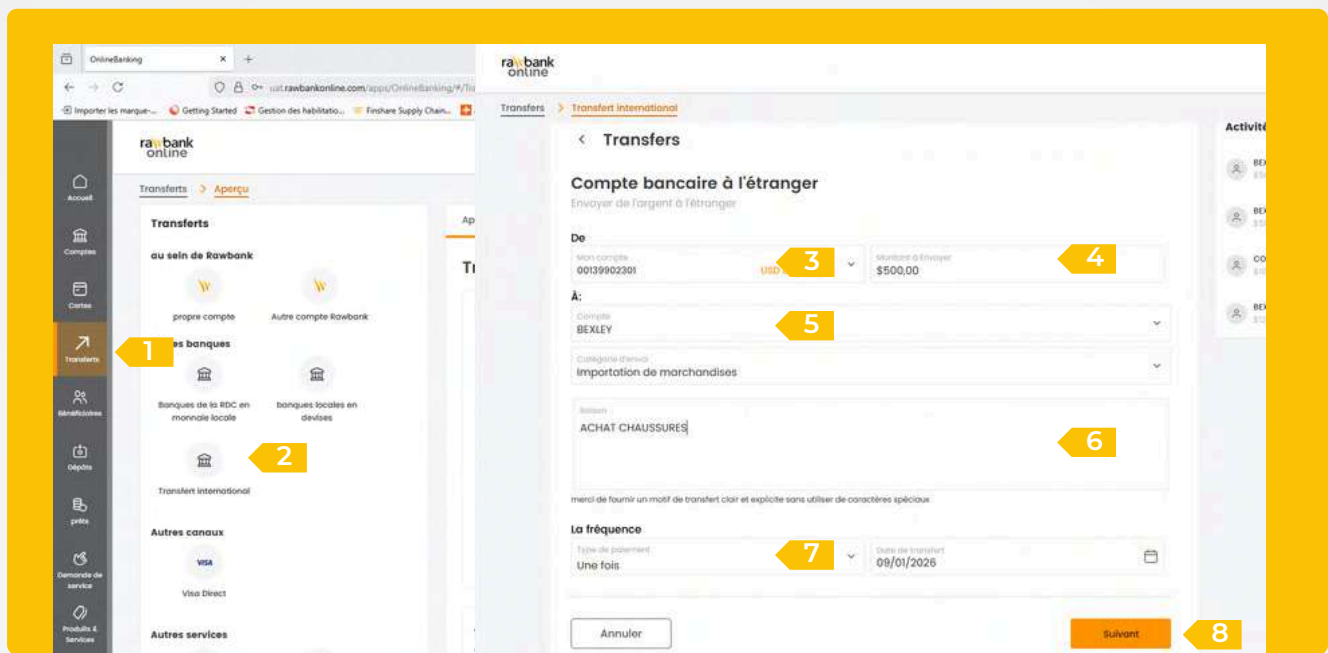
OnlineBanking

uat.rawbankonline.com/apps/OnlineBanking/#/Tr

Importer les marque... Getting Started Gestion des habilitatio... Finshare Supply Chain...

rawbank online

Accueil

Comptes

Cartes

Transferts

Bénéficiaires

Dépôts

prêts

Demande de service

Produits & Services

Transferts > Aperçu

Transferts

au sein de Rawbank

propre compte

Autre compte Rawbank

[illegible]es banques

Banques de la RDC en monnaie locale

banques locales en devises

Transfert international

Autres canaux

VISA

Visa Direct

Autres services

Ap

Tr

1

2

rawbank online

Transfers > Transfert international

< Transfers

Compte bancaire à l'étranger

Envoyer de l'argent à l'étranger

De

Mon compte
00139902301 USD

3

Montant à Envoyer
$500,00

4

À:

Compte
BEXLEY

5

Catégorie d'envoi
Importation de marchandises

Raison
ACHAT CHAUSSURES

6

merci de fournir un motif de transfert clair et explicite sans utiliser de caractères spéciaux

La fréquence

Type de paiement
Une fois

7

Date de transfert
09/01/2026

Annuler

Suivant

8

Activité

BE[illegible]

BE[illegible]

CO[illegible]

BE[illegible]